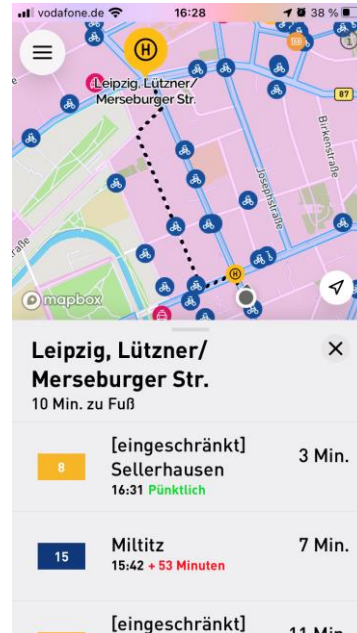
vodafone.de 16:28 38 %

e

Leipzig, Lützner/ Merseburger Str.

87

Birkenstraße

Josephstraße

raße

mapbox

Leipzig, Lützner/ Merseburger Str.

10 Min. zu Fuß

8

[eingeschränkt] Sellerhausen

16:31 Pünktlich

3 Min.

15

Miltitz

15:42 + 53 Minuten

7 Min.

[eingeschränkt]

11 Min.